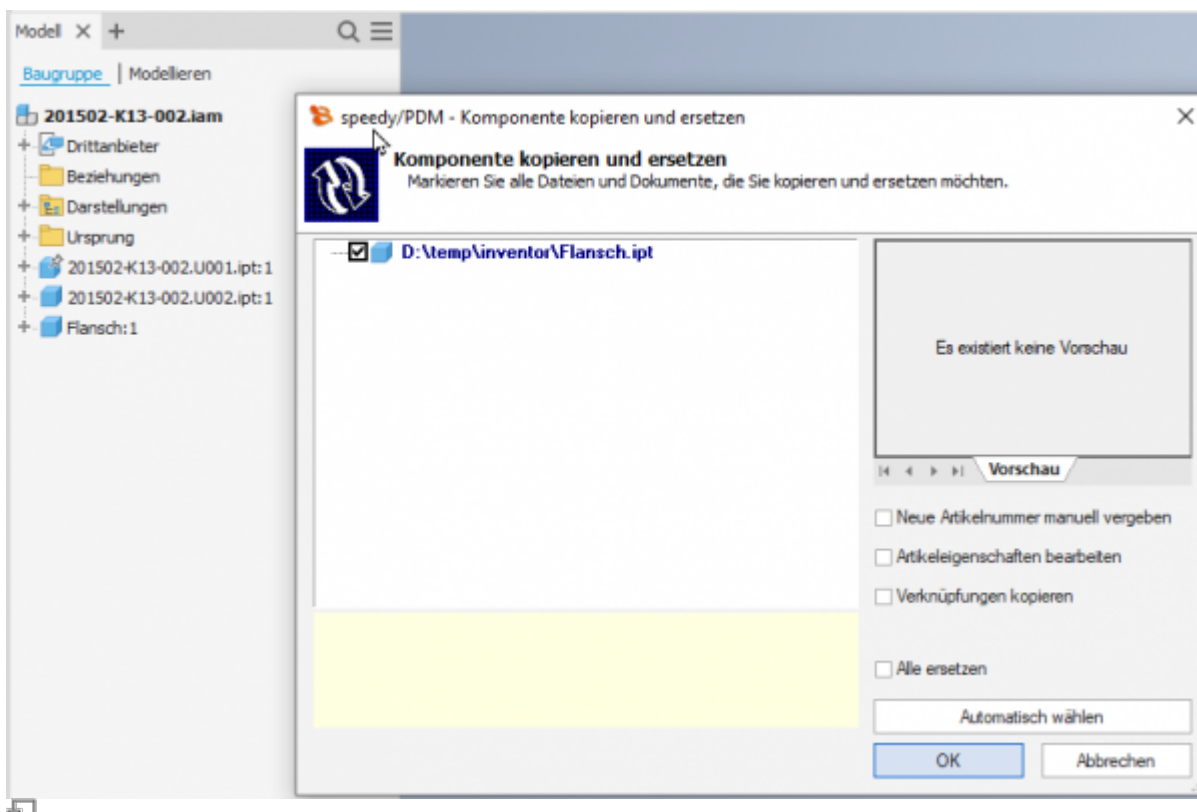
Modell × +

Baugruppe | Modellieren

201502-K13-002.iam
Drittanbieter
Beziehungen
Darstellungen
Ursprung
201502-K13-002.U001.ipt:1
201502-K13-002.U002.ipt:1
Flansch:1

speedy/PDM - Komponente kopieren und ersetzen

Komponente kopieren und ersetzen
Markieren Sie alle Dateien und Dokumente, die Sie kopieren und ersetzen möchten.

D:\temp\inventor\Flansch.ipt

Es existiert keine Vorschau

Vorschau

Neue Artikelnummer manuell vergeben
Artikeleigenschaften bearbeiten
Verknüpfungen kopieren

Alle ersetzen

Automatisch wählen

OK
Abbrechen